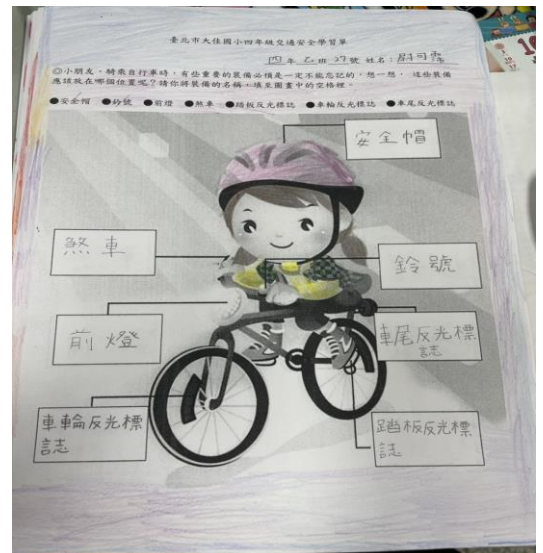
臺北市大佳國小四年級交通安全學習單

四年乙班17號 姓名：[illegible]

◎小朋友，騎乘自行車時，有些重要的裝備必須是一定不能忘記的，想一想，這些裝備應該放在哪個位置呢？請你將裝備的名稱，填至圖畫中的空格裡。

●安全帽 ●鈴號 ●前燈 ●煞車 ●踏板反光標誌 ●車輪反光標誌 ●車尾反光標誌

安全帽

煞車

鈴號

前燈

車尾反光標誌

車輪反光標誌

踏板反光標誌